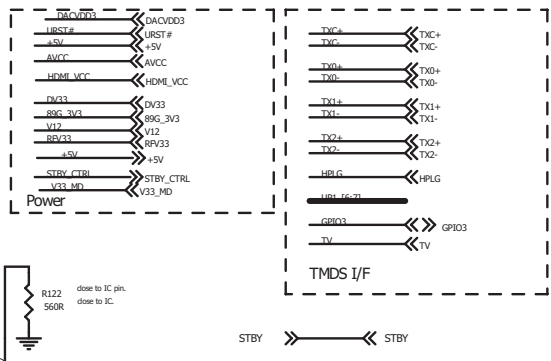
DACVDD3
DACVDD3
URST#
URST#
+5V
+5V
AVCC
AVCC
HDMI_VCC
HDMI_VCC
DV33
DV33
89G_3V3
89G_3V3
V12
V12
RFV33
RFV33
+5V
+5V
STBY_CTRL
STBY_CTRL
V33_MD
V33_MD
Power

TXC+
TXC+
TXC-
TXC-
TX0+
TX0+
TX0-
TX0-
TX1+
TX1+
TX1-
TX1-
TX2+
TX2+
TX2-
TX2-
HPLG
HPLG
HR1_[6:7]
GPIO3
GPIO3
TV
TV
TMDS I/F

R122
560R
close to IC pin.
close to IC.

STBY
STBY